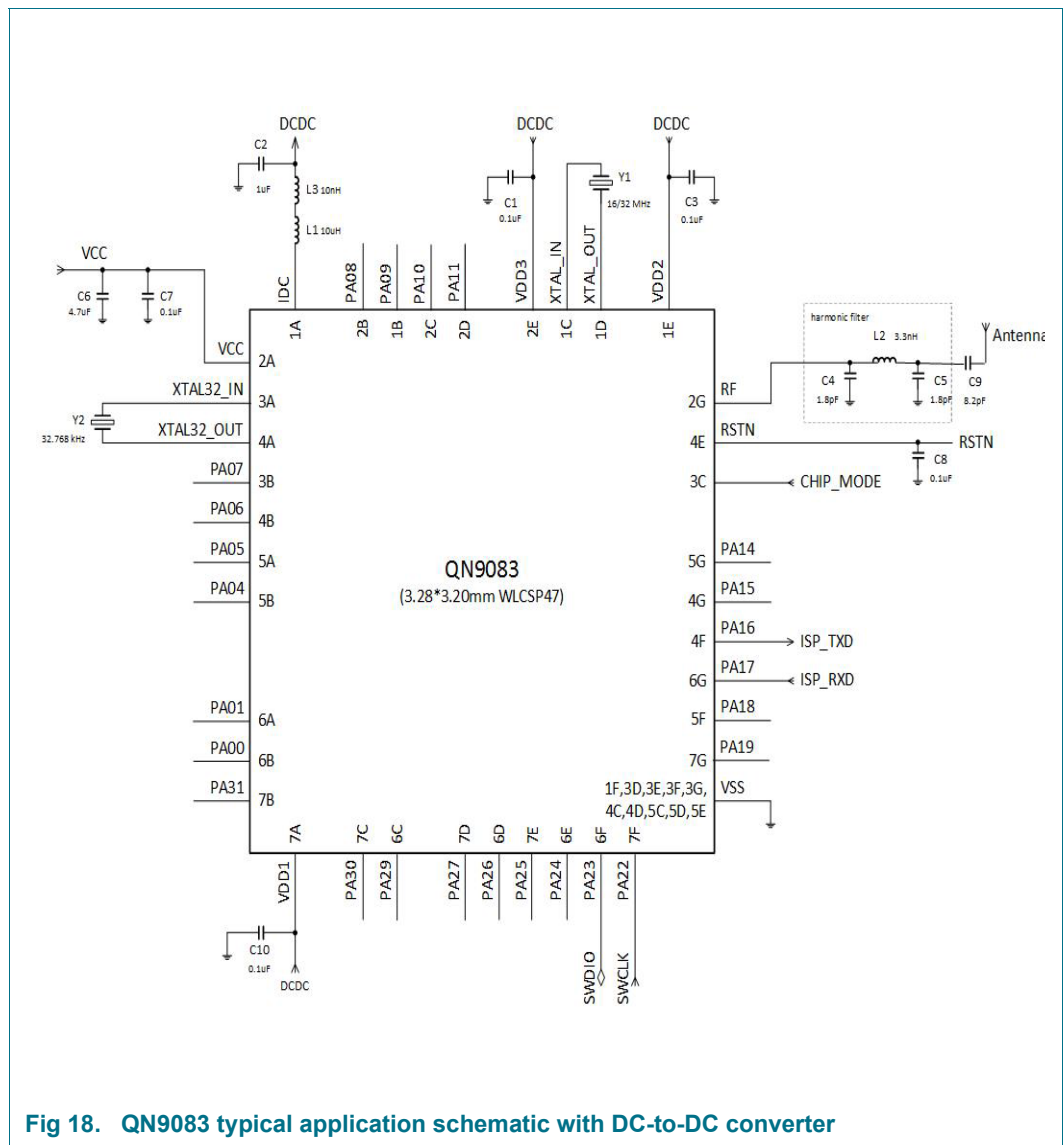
DCDC
C2
1uF
L3 10nH
L1 10uH
DCDC
C1
0.1uF
Y1
16/32 MHz
DCDC
C3
0.1uF
VCC
C6
4.7uF
C7
0.1uF
IDC
PA08
PA09
PA10
PA11
VDD3
XTAL_IN
XTAL_OUT
VDD2
1A
2B
1B
2C
2D
2E
1C
1D
1E
harmonic filter
L2 3.3nH
Antenna
VCC
2A
XTAL32_IN
3A
Y2
32.768 kHz
XTAL32_OUT
4A
PA07
3B
PA06
4B
PA05
5A
PA04
5B
PA01
6A
PA00
6B
PA31
7B
RF
2G
C4
1.8pF
C5
1.8pF
C9
8.2pF
RSTN
4E
RSTN
C8
0.1uF
3C
CHIP_MODE
QN9083
(3.28*3.20mm WLCSP47)
5G
PA14
4G
PA15
4F
PA16
ISP_TXD
6G
PA17
ISP_RXD
5F
PA18
7G
PA19
1F,3D,3E,3F,3G,
4C,4D,5C,5D,5E
VSS
7A
7C
6C
7D
6D
7E
6E
6F
7F
VDD1
PA30
PA29
PA27
PA26
PA25
PA24
PA23
PA22
C10
0.1uF
DCDC
SWDIO
SWCLK

Fig 18. QN9083 typical application schematic with DC-to-DC converter